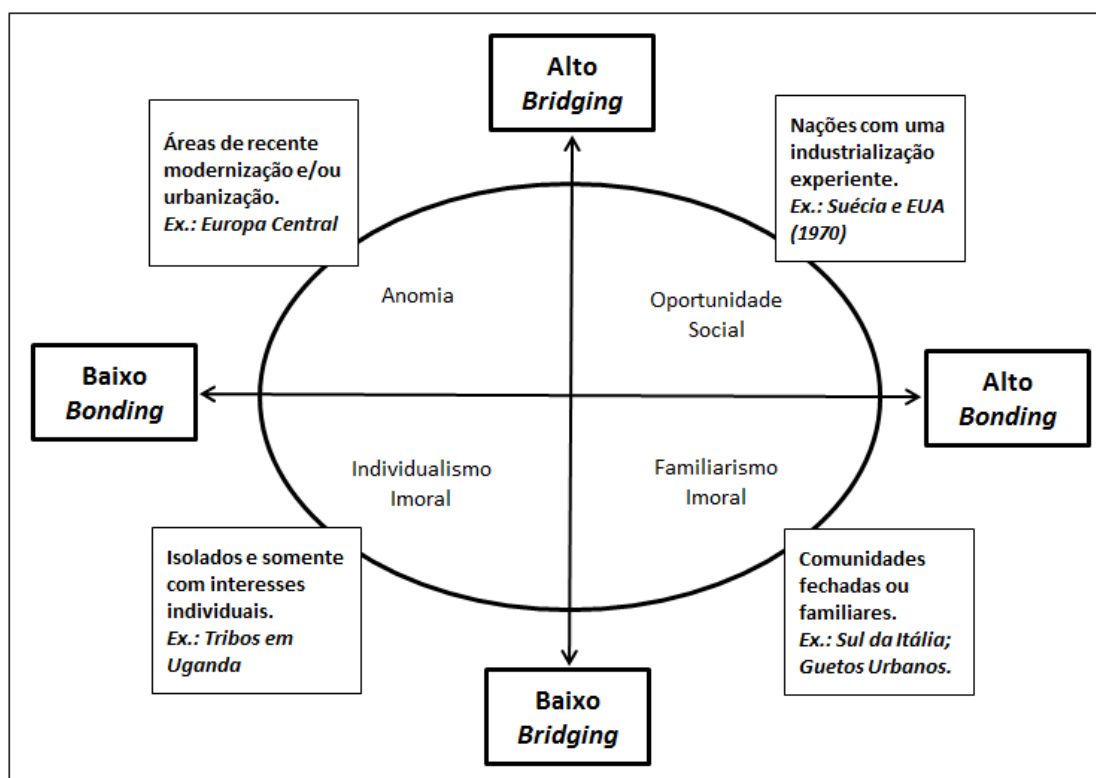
Alto
*Bridging*

Áreas de recente modernização e/ou urbanização.
*Ex.: Europa Central*

Nações com uma industrialização experiente.
*Ex.: Suécia e EUA (1970)*

Anomia

Oportunidade Social

Baixo
*Bonding*

Alto
*Bonding*

Individualismo Imoral

Familiarismo Imoral

Isolados e somente com interesses individuais.
*Ex.: Tribos em Uganda*

Comunidades fechadas ou familiares.
*Ex.: Sul da Itália; Guetos Urbanos.*

Baixo
*Bridging*